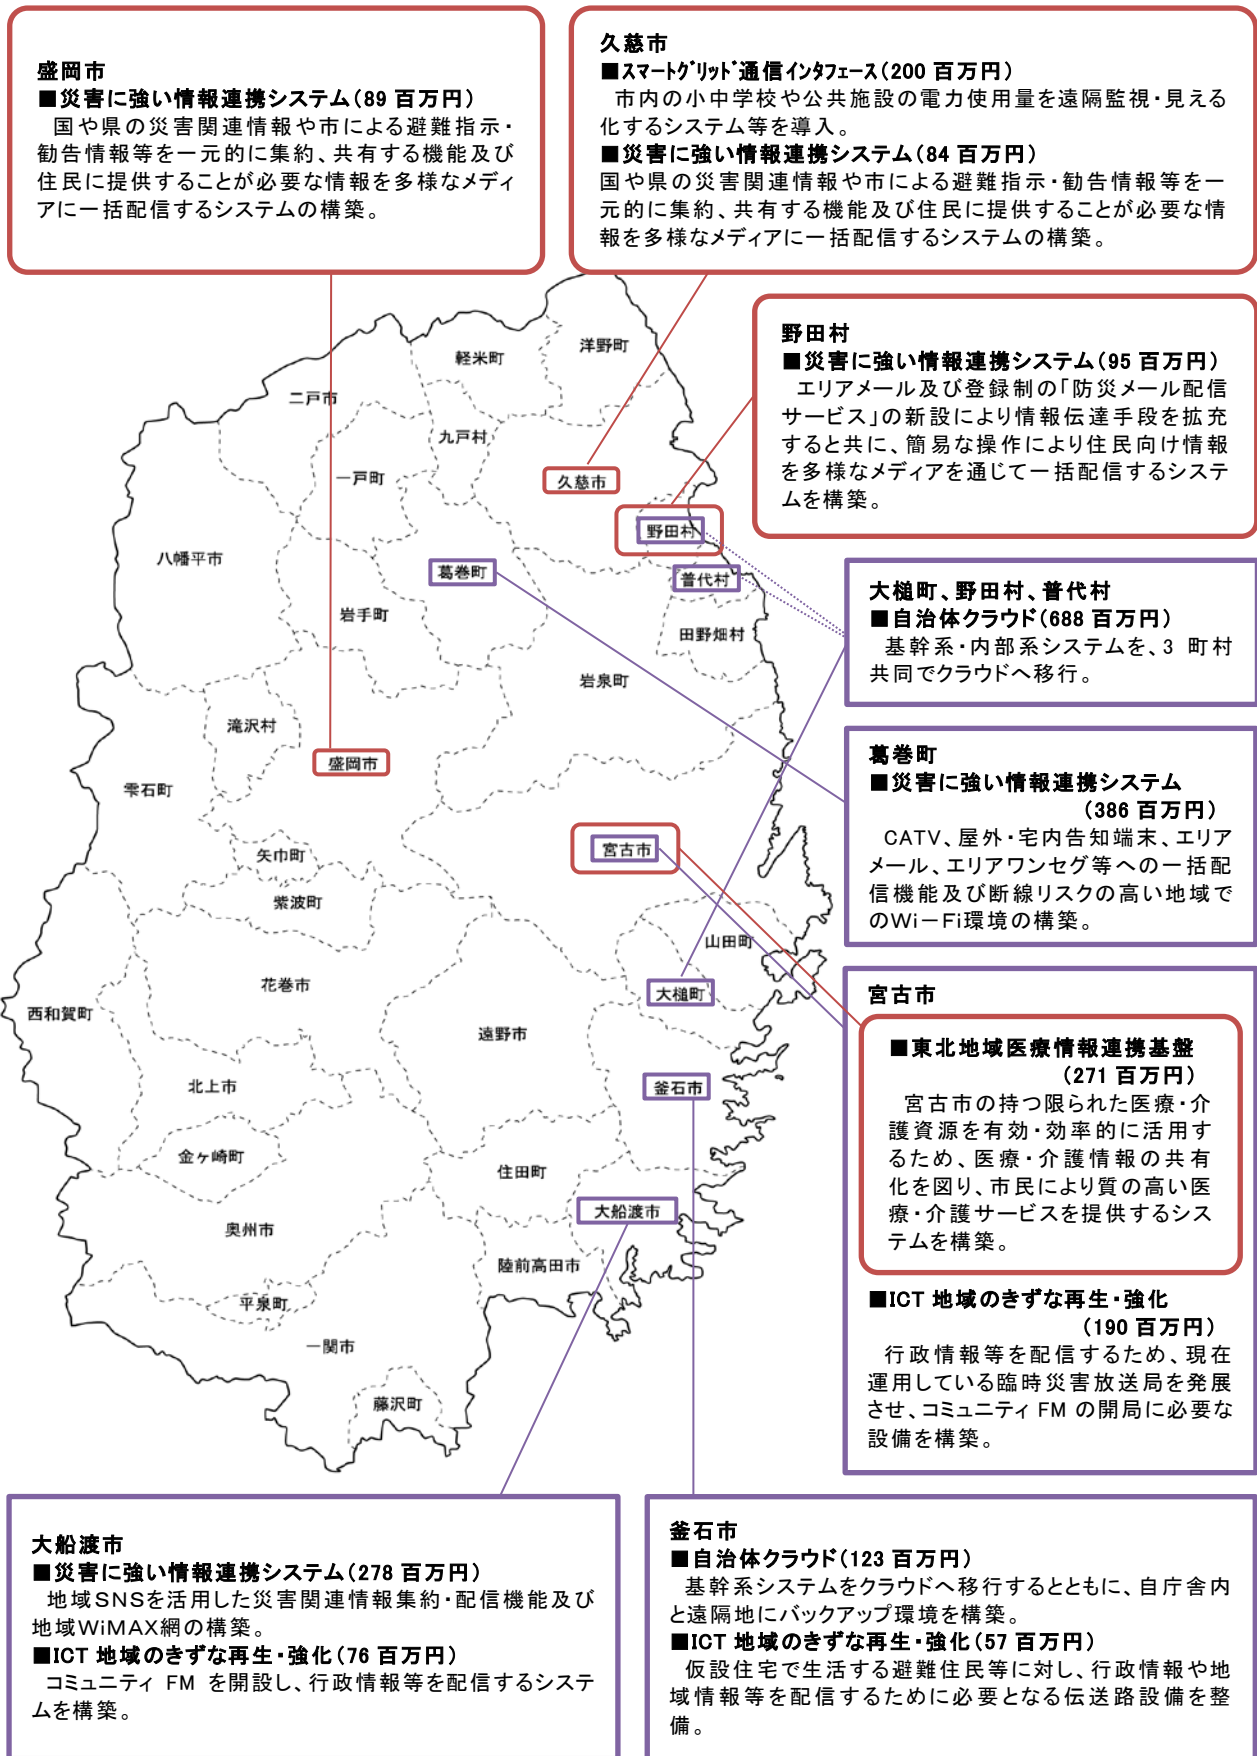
盛岡市
■災害に強い情報連携システム（89 百万円）
国や県の災害関連情報や市による避難指示・勧告情報等を一元的に集約、共有する機能及び住民に提供することが必要な情報を多様なメディアに一括配信するシステムの構築。

久慈市
■スマートグリッド通信インタフェース（200 百万円）
市内の小中学校や公共施設の電力使用量を遠隔監視・見える化するシステム等を導入。
■災害に強い情報連携システム（84 百万円）
国や県の災害関連情報や市による避難指示・勧告情報等を一元的に集約、共有する機能及び住民に提供することが必要な情報を多様なメディアに一括配信するシステムの構築。

野田村
■災害に強い情報連携システム（95 百万円）
エリアメール及び登録制の「防災メール配信サービス」の新設により情報伝達手段を拡充すると共に、簡易な操作により住民向け情報を多様なメディアを通じて一括配信するシステムを構築。

大槌町、野田村、普代村
■自治体クラウド（688 百万円）
基幹系・内部系システムを、3 町村共同でクラウドへ移行。

葛巻町
■災害に強い情報連携システム
（386 百万円）
CATV、屋外・宅内告知端末、エリアメール、エリアワンセグ等への一括配信機能及び断線リスクの高い地域でのWi－Fi環境の構築。

宮古市
■東北地域医療情報連携基盤
（271 百万円）
宮古市の持つ限られた医療・介護資源を有効・効率的に活用するため、医療・介護情報の共有化を図り、市民により質の高い医療・介護サービスを提供するシステムを構築。

■ICT 地域のきずな再生・強化
（190 百万円）
行政情報等を配信するため、現在運用している臨時災害放送局を発展させ、コミュニティ FM の開局に必要な設備を構築。

軽米町
洋野町
二戸市
九戸村
一戸町
久慈市
野田村
八幡平市
葛巻町
普代村
岩手町
田野畑村
岩泉町
滝沢村
盛岡市
雫石町
宮古市
矢巾町
紫波町
山田町
花巻市
大槌町
西和賀町
遠野市
北上市
釜石市
金ケ崎町
住田町
大船渡市
奥州市
陸前高田市
平泉町
一関市
藤沢町

大船渡市
■災害に強い情報連携システム（278 百万円）
地域SNSを活用した災害関連情報集約・配信機能及び地域WiMAX網の構築。
■ICT 地域のきずな再生・強化（76 百万円）
コミュニティ FM を開設し、行政情報等を配信するシステムを構築。

釜石市
■自治体クラウド（123 百万円）
基幹系システムをクラウドへ移行するとともに、自庁舎内と遠隔地にバックアップ環境を構築。
■ICT 地域のきずな再生・強化（57 百万円）
仮設住宅で生活する避難住民等に対し、行政情報や地域情報等を配信するために必要となる伝送路設備を整備。